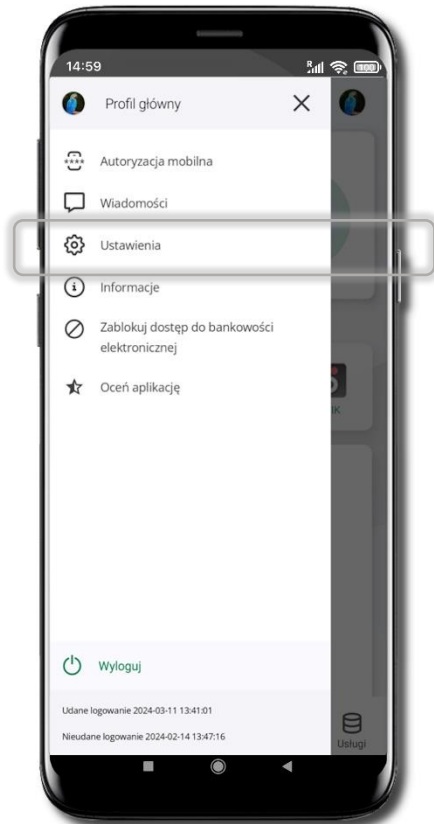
14:59

Profil główny

Autoryzacja mobilna

Wiadomości

Ustawienia

Informacje

Zablokuj dostęp do bankowości elektronicznej

Oceń aplikację

Wyloguj

Udane logowanie 2024-03-11 13:41:01

Nieudane logowanie 2024-02-14 13:47:16

Usługi